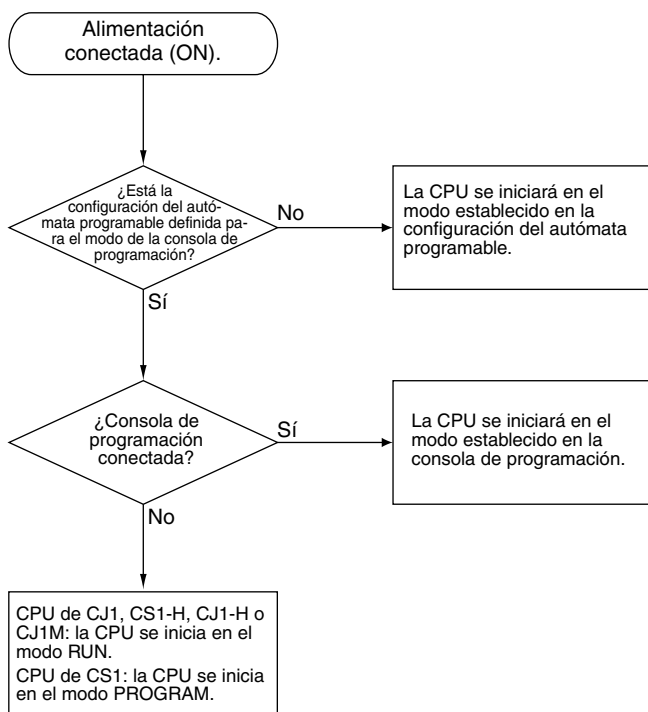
Alimentación conectada (ON).

¿Está la configuración del autómata programable definida para el modo de la consola de programación?

No

La CPU se iniciará en el modo establecido en la configuración del autómata programable.

Sí

¿Consola de programación conectada?

Sí

La CPU se iniciará en el modo establecido en la consola de programación.

No

CPU de CJ1, CS1-H, CJ1-H o CJ1M: la CPU se inicia en el modo RUN.

CPU de CS1: la CPU se inicia en el modo PROGRAM.